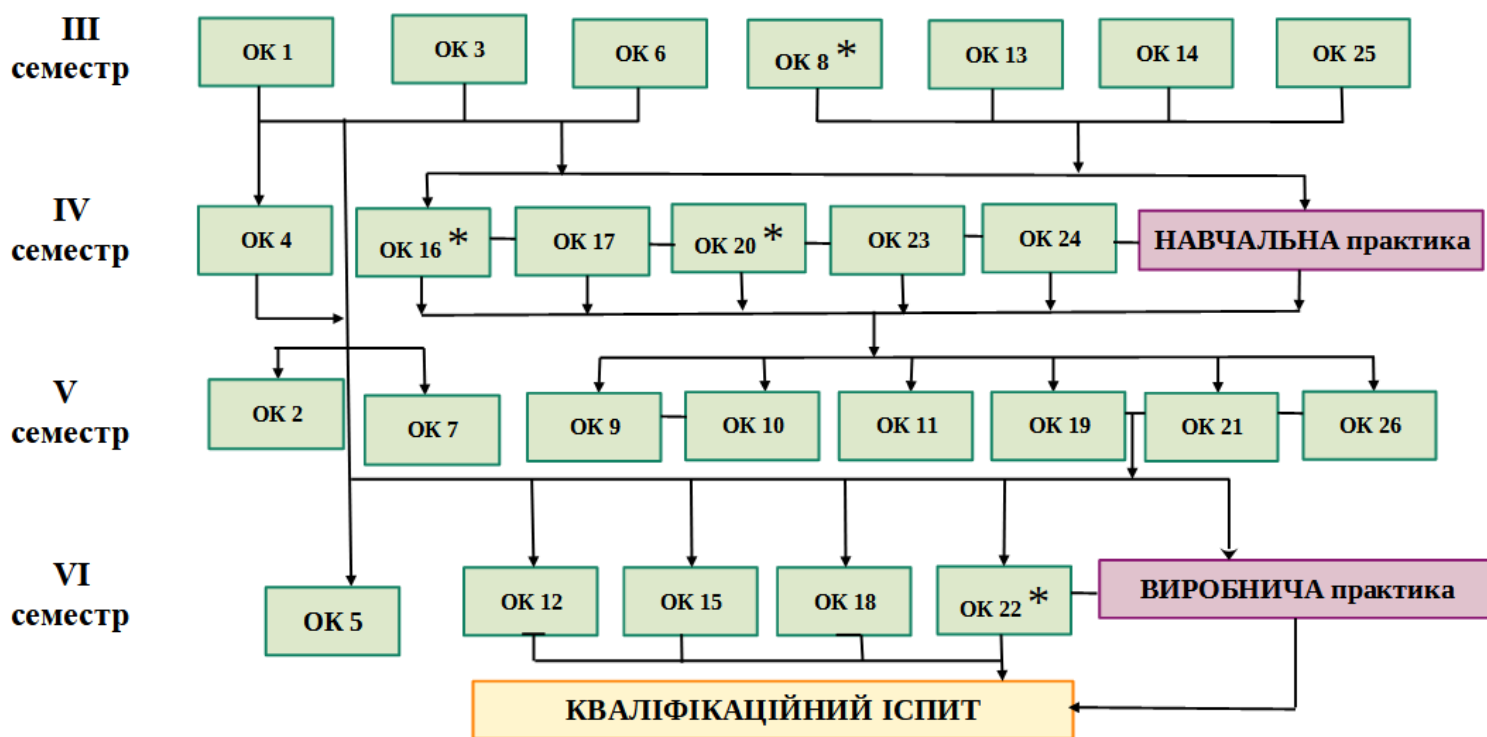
III семестр

ОК 1

ОК 3

ОК 6

ОК 8 *

ОК 13

ОК 14

ОК 25

IV семестр

ОК 4

ОК 16 *

ОК 17

ОК 20 *

ОК 23

ОК 24

НАВЧАЛЬНА практика

V семестр

ОК 2

ОК 7

ОК 9

ОК 10

ОК 11

ОК 19

ОК 21

ОК 26

VI семестр

ОК 5

ОК 12

ОК 15

ОК 18

ОК 22 *

ВИРОБНИЧА практика

КВАЛІФІКАЦІЙНИЙ ІСПИТ